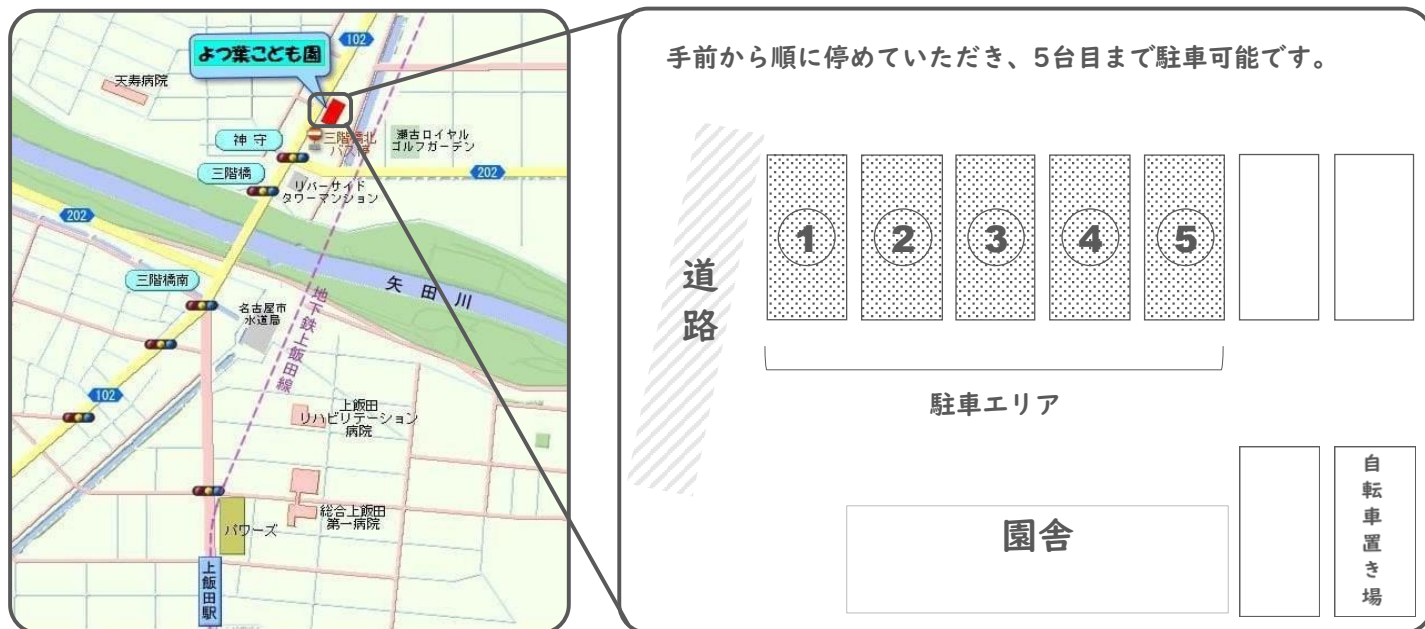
よつ葉こども園

102

天寿病院

神守

三階橋北

瀬古ロイヤル ゴルフガーデン

三階橋

リバーサイド タワーマンション

202

202

三階橋南

矢田川

名古屋市 水道局

地下鉄上飯田線

102

上飯田 リハビリテーション 病院

総合上飯田 第一病院

パワーズ

上飯田駅

手前から順に停めていただき、5台目まで駐車可能です。

道路

①

②

③

④

⑤

駐車エリア

園舎

自転車置き場